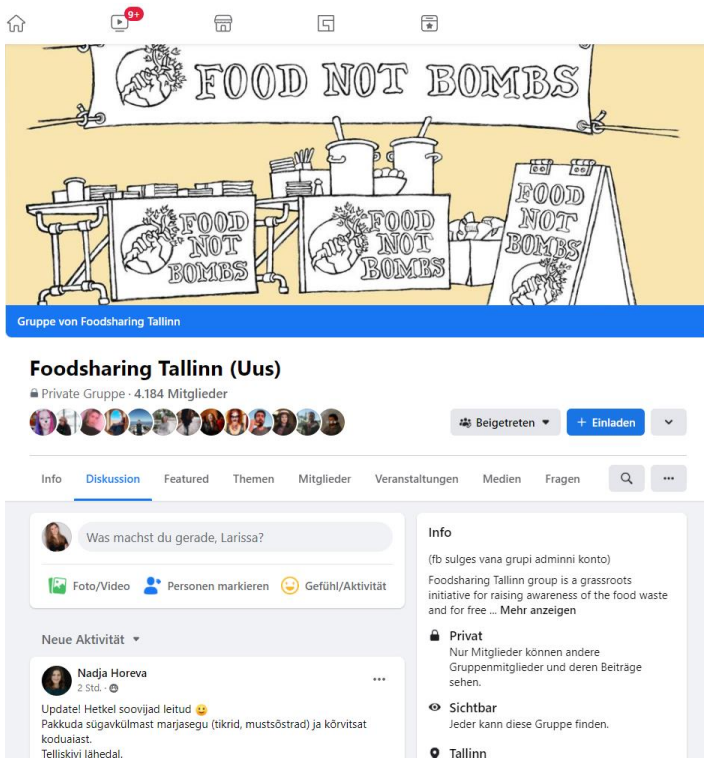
9+

FOOD NOT BOMBS

FOOD NOT BOMBS

FOOD NOT BOMBS

FOOD NOT BOMBS

Gruppe von Foodsharing Tallinn

Foodsharing Tallinn (Uus)

Private Gruppe · 4.184 Mitglieder

Beigetreten

+ Einladen

Info Diskussion Featured Themen Mitglieder Veranstaltungen Medien Fragen

Was machst du gerade, Larissa?

Foto/Video Personen markieren Gefühl/Aktivität

Neue Aktivität

Nadja Horeva
2 Std.

Update! Hetkel soovijad leitud 😀
Pakkuda sügavkülmast marjasegu (tikrid, mustsõstrad) ja kõrvitsat koduaiast.
Telliskivi lähedal.

Info

(fb sulges vana grupi adminni konto)

Foodsharing Tallinn group is a grassroots initiative for raising awareness of the food waste and for free ... Mehr anzeigen

Privat
Nur Mitglieder können andere Gruppenmitglieder und deren Beiträge sehen.

Sichtbar
Jeder kann diese Gruppe finden.

Tallinn